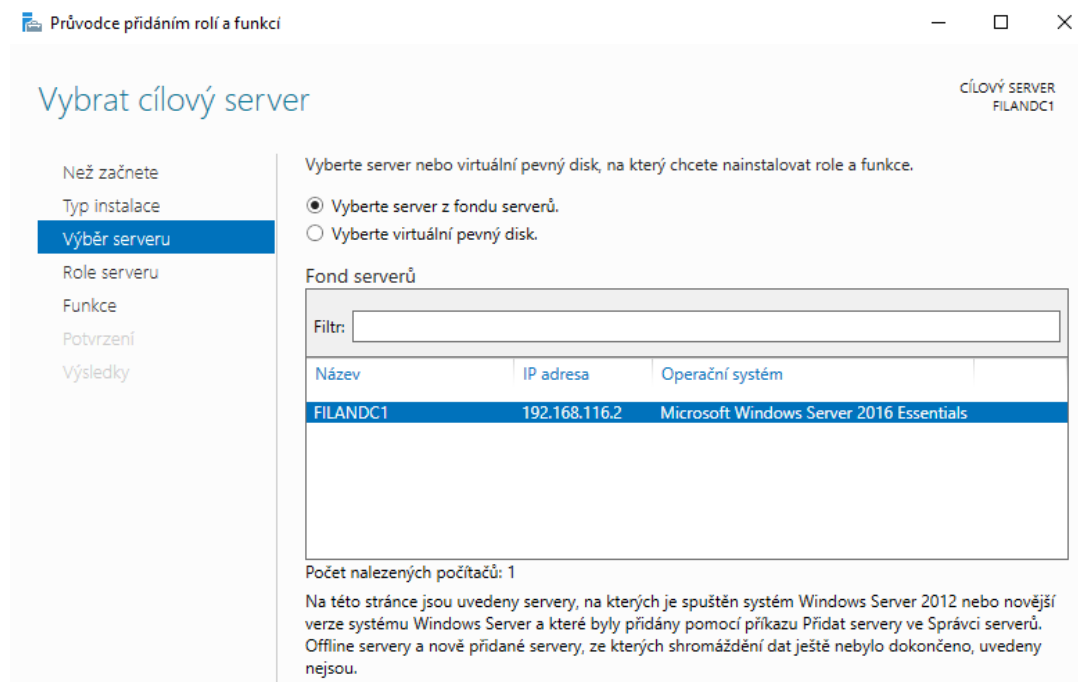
Průvodce přidáním rolí a funkcí

Vybrat cílový server

CÍLOVÝ SERVER
FILANDC1

Než začnete
Typ instalace
Výběr serveru
Role serveru
Funkce
Potvrzení
Výsledky

Vyberte server nebo virtuální pevný disk, na který chcete nainstalovat role a funkce.

Vyberte server z fondu serverů.
Vyberte virtuální pevný disk.

Fond serverů

Filtr:

| Název | IP adresa | Operační systém |
|---|---|---|
| FILANDC1 | 192.168.116.2 | Microsoft Windows Server 2016 Essentials |

Počet nalezených počítačů: 1

Na této stránce jsou uvedeny servery, na kterých je spuštěn systém Windows Server 2012 nebo novější verze systému Windows Server a které byly přidány pomocí příkazu Přidat servery ve Správci serverů. Offline servery a nově přidané servery, ze kterých shromáždění dat ještě nebylo dokončeno, uvedeny nejsou.